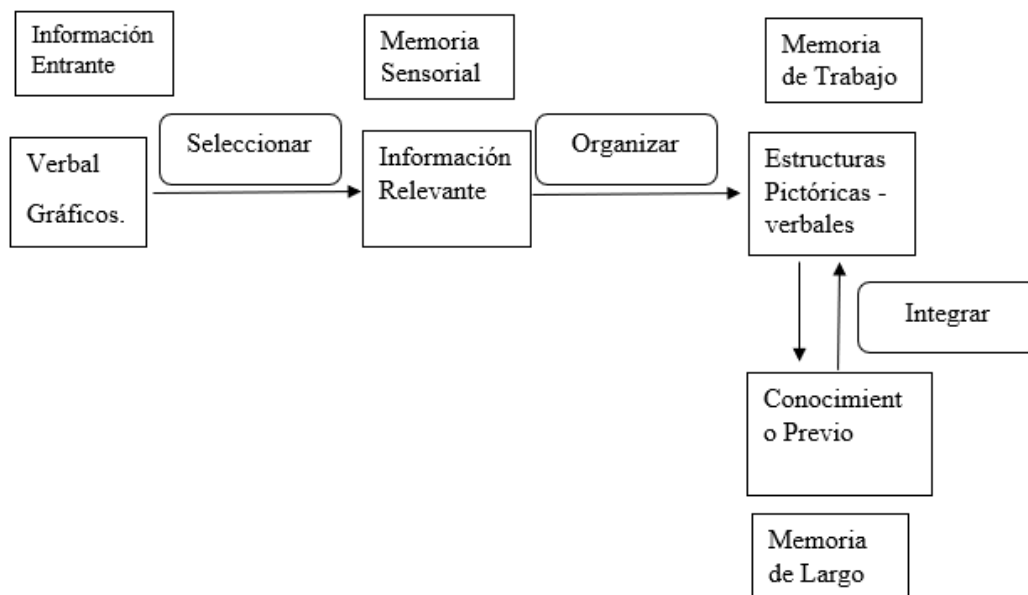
Información Entrante

Memoria Sensorial

Memoria de Trabajo

Verbal Gráficos.

Seleccionar

Información Relevante

Organizar

Estructuras Pictóricas - verbales

Integrar

Conocimient o Previo

Memoria de Largo